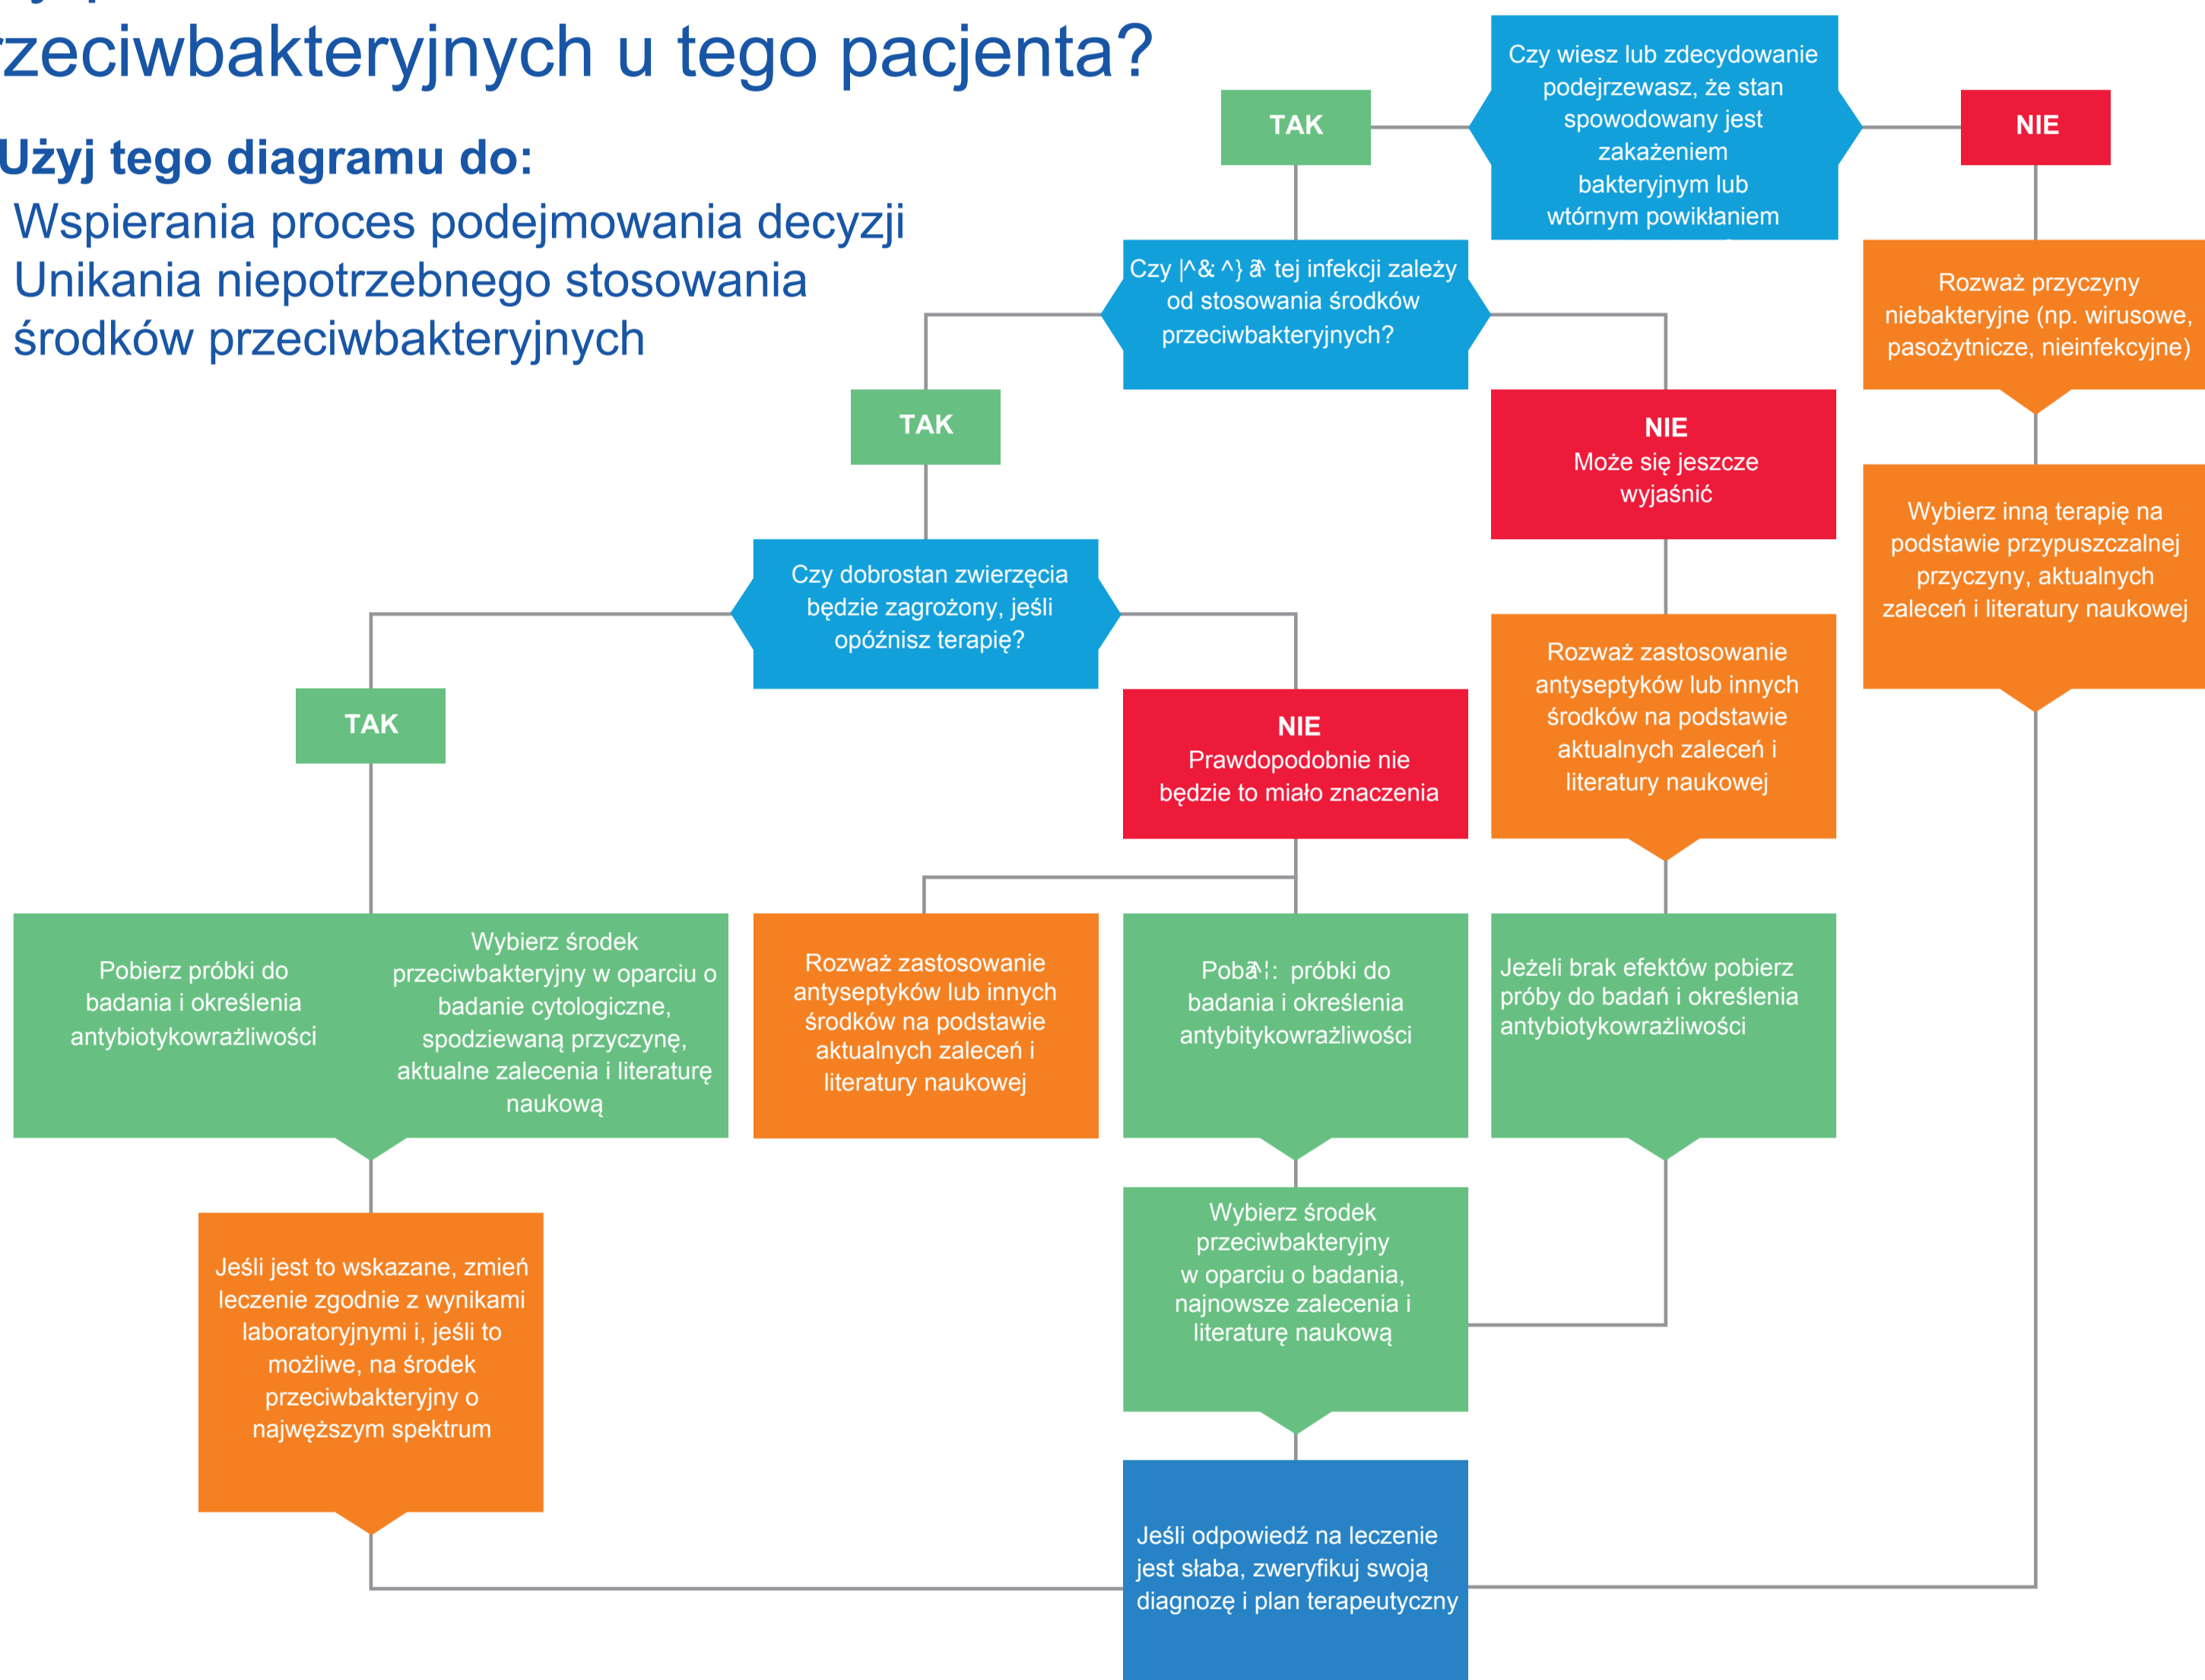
zeciwbakteryjnych u tego pacjenta?

Użyj tego diagramu do:
Wspierania proces podejmowania decyzji
Unikania niepotrzebnego stosowania środków przeciwbakteryjnych

Czy wiesz lub zdecydowanie podejrzewasz, że stan spowodowany jest zakażeniem bakteryjnym lub wtórnym powikłaniem

TAK

NIE

Czy |^& ^} â tej infekcji zależy od stosowania środków przeciwbakteryjnych?

Rozważ przyczyny niebakteryjne (np. wirusowe, pasożytnicze, nieinfekcyjne)

TAK

NIE
Może się jeszcze wyjaśnić

Wybierz inną terapię na podstawie przypuszczalnej przyczyny, aktualnych zaleceń i literatury naukowej

Czy dobrostan zwierzęcia będzie zagrożony, jeśli opóźnisz terapię?

Rozważ zastosowanie antyseptyków lub innych środków na podstawie aktualnych zaleceń i literatury naukowej

TAK

NIE
Prawdopodobnie nie będzie to miało znaczenia

Pobierz próbki do badania i określenia antybiotykowrażliwości

Wybierz środek przeciwbakteryjny w oparciu o badanie cytologiczne, spodziewaną przyczynę, aktualne zalecenia i literaturę naukową

Rozważ zastosowanie antyseptyków lub innych środków na podstawie aktualnych zaleceń i literatury naukowej

Pobâ\: próbki do badania i określenia antybitykowrażliwości

Jeżeli brak efektów pobierz próby do badań i określenia antybiotykowrażliwości

Wybierz środek przeciwbakteryjny w oparciu o badania, najnowsze zalecenia i literaturę naukową

Jeśli jest to wskazane, zmień leczenie zgodnie z wynikami laboratoryjnymi i, jeśli to możliwe, na środek przeciwbakteryjny o najwęższym spektrum

Jeśli odpowiedź na leczenie jest słaba, zweryfikuj swoją diagnozę i plan terapeutyczny